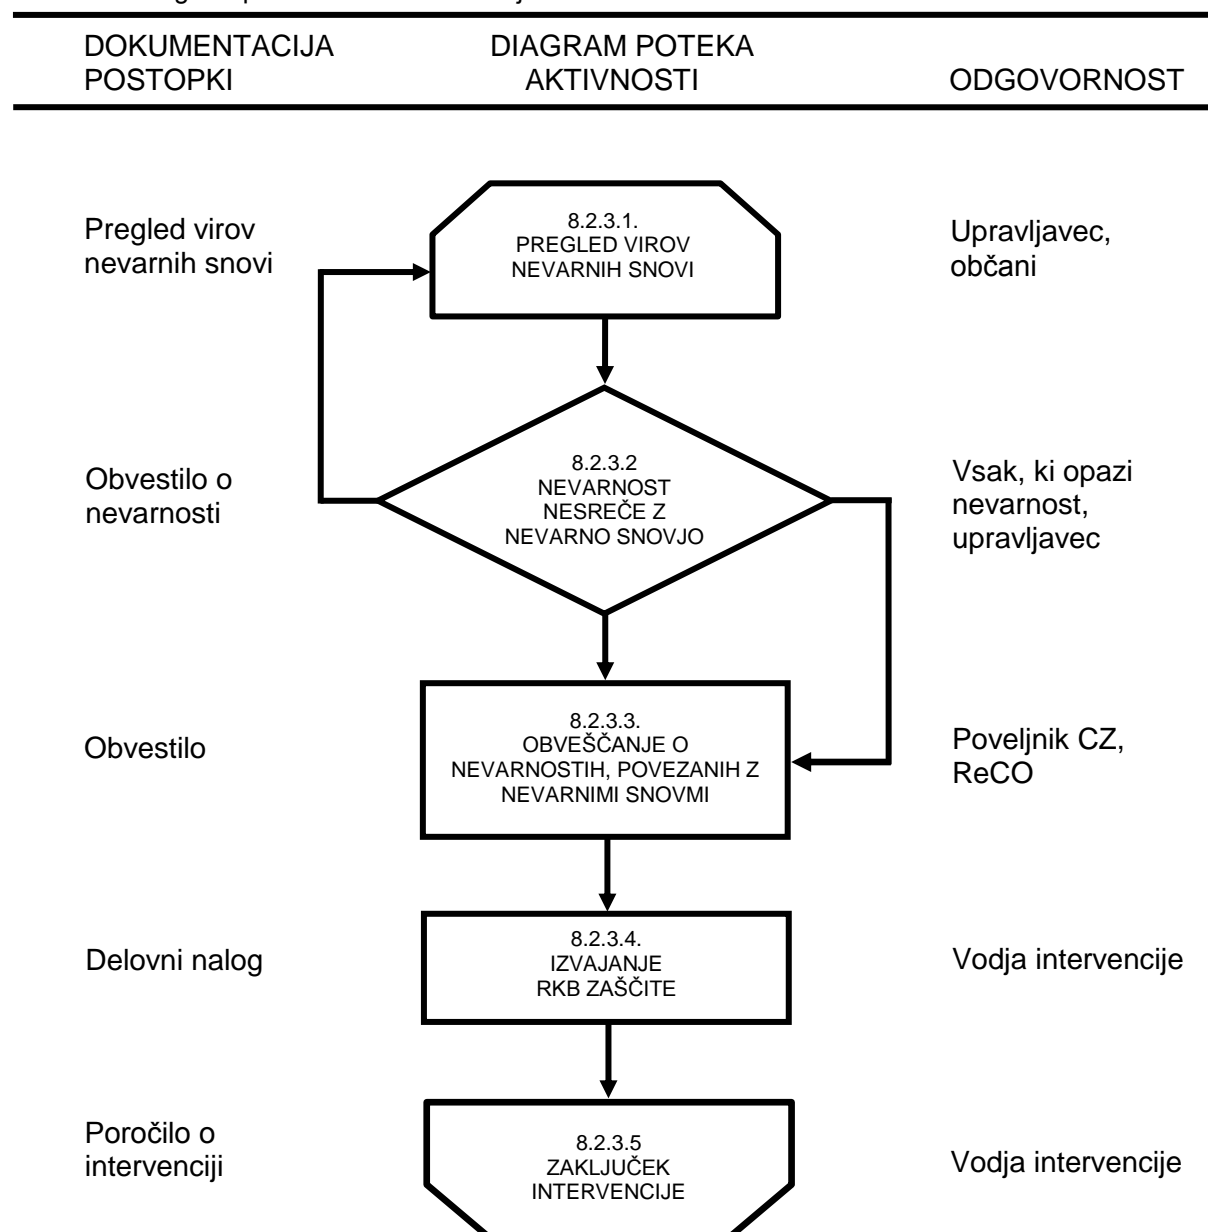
| DOKUMENTACIJA POSTOPKI | DIAGRAM POTEKA AKTIVNOSTI | ODGOVORNOST |
|---|---|---|
| Pregled virov nevarnih snovi | 8.2.3.1. PREGLED VIROV NEVARNIH SNOVI | Upravljavec, občani |
| Obvestilo o nevarnosti | 8.2.3.2 NEVARNOST NESREČE Z NEVARNO SNOVJO | Vsak, ki opazi nevarnost, upravljavec |
| Obvestilo | 8.2.3.3. OBVEŠČANJE O NEVARNOSTIH, POVEZANIH Z NEVARNIMI SNOVMI | Poveljnik CZ, ReCO |
| Delovni nalog | 8.2.3.4. IZVAJANJE RKB ZAŠČITE | Vodja intervencije |
| Poročilo o intervenciji | 8.2.3.5 ZAKLJUČEK INTERVENCIJE | Vodja intervencije |